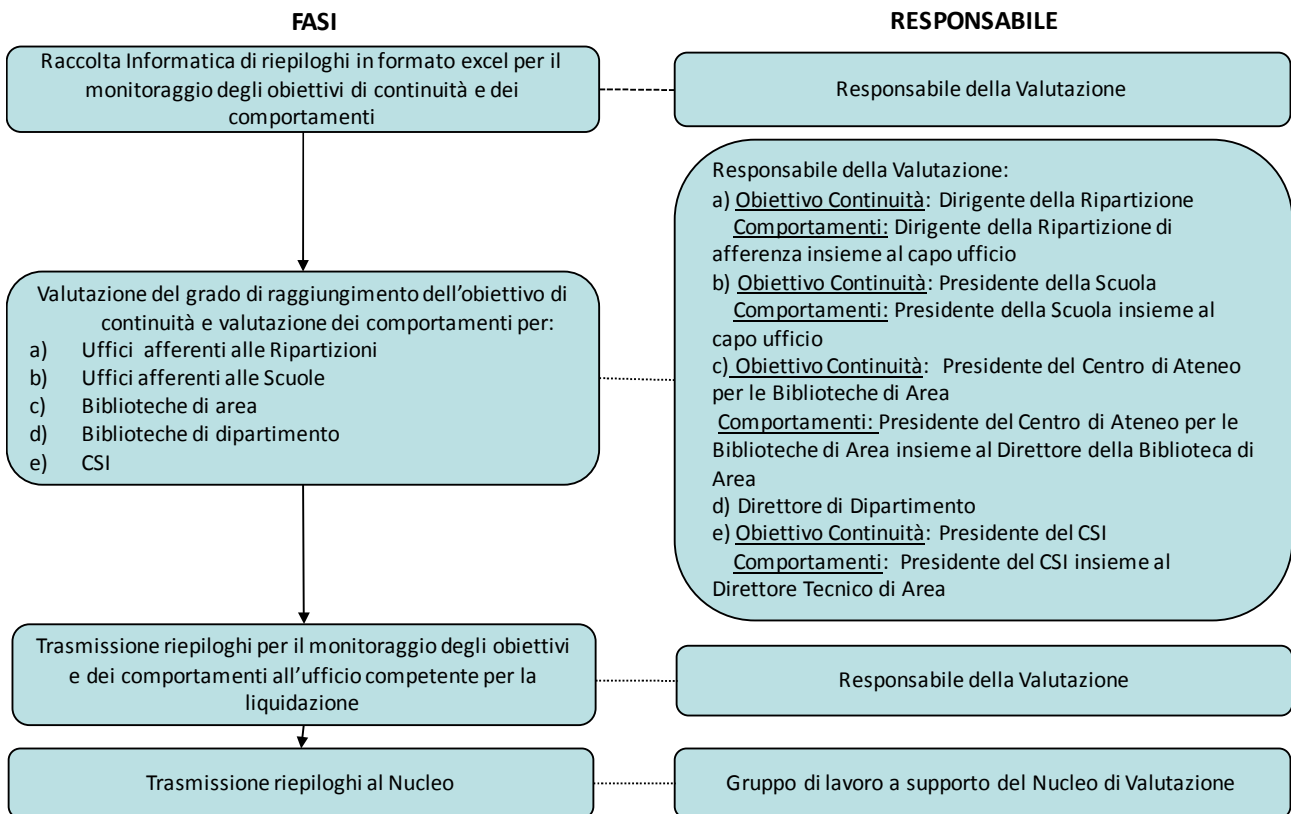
FASI

RESPONSABILE

Raccolta Informatica di riepiloghi in formato excel per il monitoraggio degli obiettivi di continuità e dei comportamenti

Responsabile della Valutazione

Valutazione del grado di raggiungimento dell'obiettivo di continuità e valutazione dei comportamenti per:
a) Uffici afferenti alle Ripartizioni
b) Uffici afferenti alle Scuole
c) Biblioteche di area
d) Biblioteche di dipartimento
e) CSI

Responsabile della Valutazione:
a) Obiettivo Continuità: Dirigente della Ripartizione
Comportamenti: Dirigente della Ripartizione di afferenza insieme al capo ufficio
b) Obiettivo Continuità: Presidente della Scuola
Comportamenti: Presidente della Scuola insieme al capo ufficio
c) Obiettivo Continuità: Presidente del Centro di Ateneo per le Biblioteche di Area
Comportamenti: Presidente del Centro di Ateneo per le Biblioteche di Area insieme al Direttore della Biblioteca di Area
d) Direttore di Dipartimento
e) Obiettivo Continuità: Presidente del CSI
Comportamenti: Presidente del CSI insieme al Direttore Tecnico di Area

Trasmissione riepiloghi per il monitoraggio degli obiettivi e dei comportamenti all'ufficio competente per la liquidazione

Responsabile della Valutazione

Trasmissione riepiloghi al Nucleo

Gruppo di lavoro a supporto del Nucleo di Valutazione